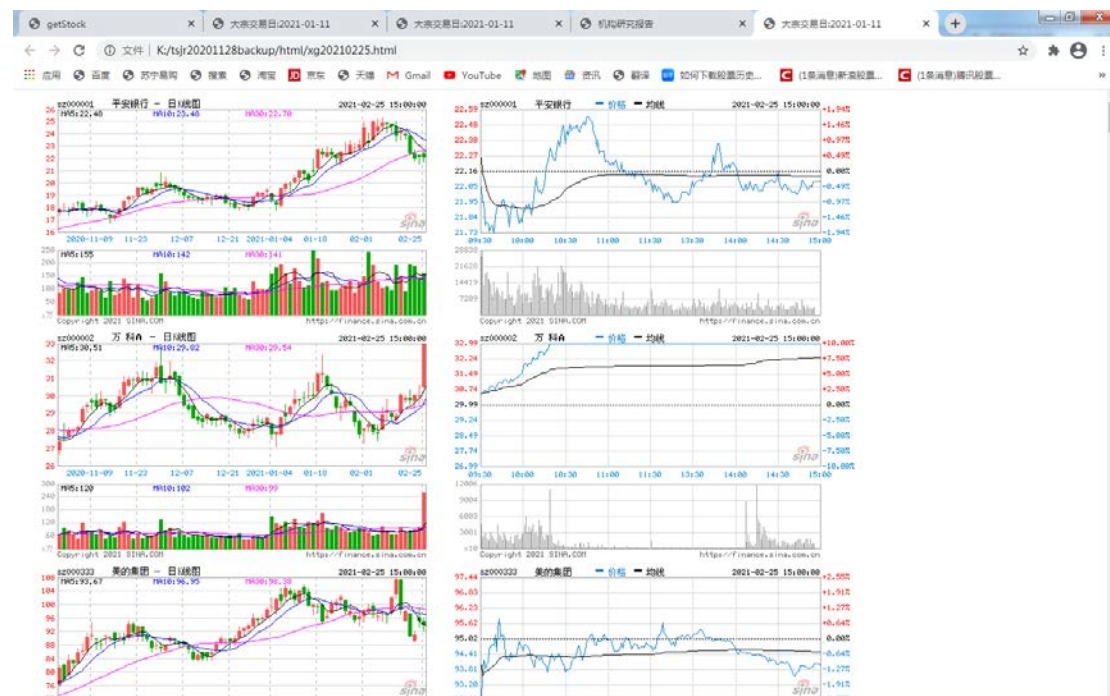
getStock | 大宗交易日:2021-01-11 | 大宗交易日:2021-01-11 | 机构研究报告 | 大宗交易日:2021-01-11

文件 | K:/tsjr20201128backup/html/xg20210225.html

应用 百度 苏宁易购 搜索 淘宝 京东 天猫 Gmail YouTube 地图 资讯 翻译 如何下载股票历史... (1条消息)新浪股票... (1条消息)腾讯股票...

sz000001 平安银行 - 日K线图 2021-02-25 15:00:00
MA5:22.48 MA10:23.48 MA30:22.70
26 25 24 23 22 21 20 19 18 17 16
2020-11-09 11-23 12-07 12-21 2021-01-04 01-18 02-01 02-25
MA5:155 MA10:142 MA30:141
250 200 150 100 50
Copyright 2021 SINA.COM https://finance.sina.com.cn

22.59 sz000001 平安银行 价格 均线 2021-02-25 15:00:00 +1.94%
22.48 22.38 22.27 22.16 22.05 21.95 21.84 21.73
+1.46% +0.97% +0.49% 0.00% -0.49% -0.97% -1.46% -1.94%
09:30 10:00 10:30 11:00 11:30 13:30 14:00 14:30 15:00
28833 21620 14419 7209
Copyright 2021 SINA.COM https://finance.sina.com.cn

sz000002 万 科A - 日K线图 2021-02-25 15:00:00
MA5:30.51 MA10:29.02 MA30:29.54
33 32 31 30 29 28 27 26
2020-11-09 11-23 12-07 12-21 2021-01-04 01-18 02-01 02-25
MA5:120 MA10:102 MA30:99
280 240 200 160 120 80 40
Copyright 2021 SINA.COM https://finance.sina.com.cn

32.99 sz000002 万 科A 价格 均线 2021-02-25 15:00:00 +10.00%
32.24 31.49 30.74 29.99 29.24 28.49 27.74 26.99
+7.50% +5.00% +2.50% 0.00% -2.50% -5.00% -7.50% -10.00%
09:30 10:00 10:30 11:00 11:30 13:30 14:00 14:30 15:00
12000 9004 6003 3001
Copyright 2021 SINA.COM https://finance.sina.com.cn

sz000333 美的集团 - 日K线图 2021-02-25 15:00:00
MA5:93.67 MA10:96.95 MA30:98.38
108 104 100 96 92 88 84 80 76

97.44 sz000333 美的集团 价格 均线 2021-02-25 15:00:00 +2.55%
96.83 96.23 95.62 95.02 94.41 93.81 93.20
+1.91% +1.27% +0.64% 0.00% -0.64% -1.27% -1.91%